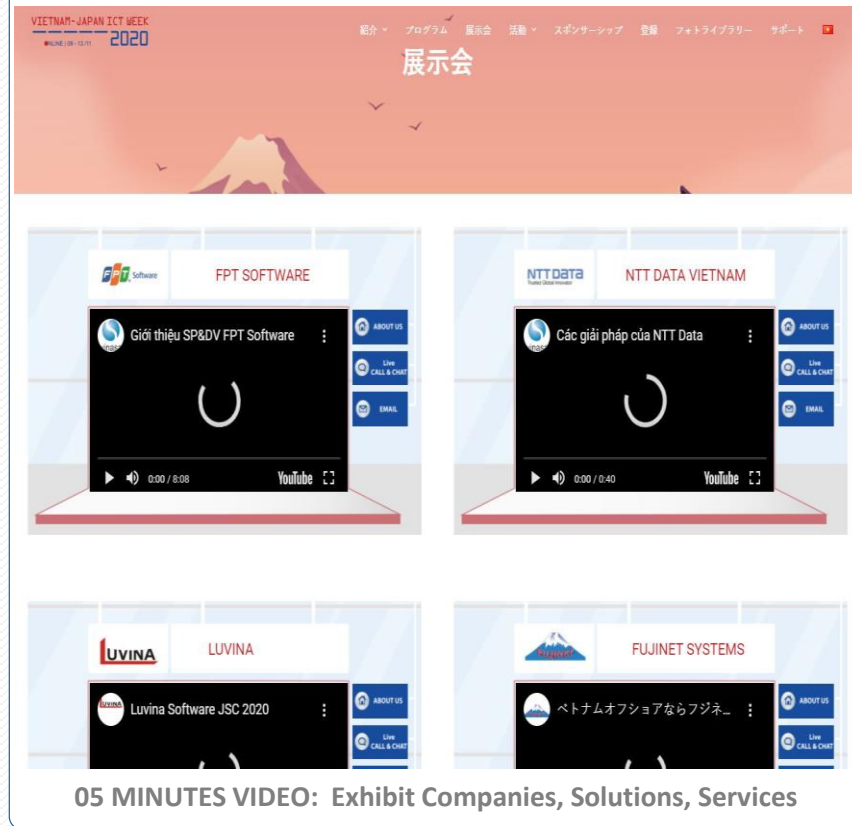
VIETNAM-JAPAN ICT WEEK
ONLINE | 09 - 13/11 2020

紹介 プログラム 展示会 活動 スポンサーシップ 登録 フォトライブラリー サポート

展示会

FPT Software
FPT SOFTWARE
Giới thiệu SP&DV FPT Software
0:00 / 8:08
YouTube
ABOUT US
Live CALL & CHAT
EMAIL

NTT DATA Trusted Global Innovator
NTT DATA VIETNAM
Các giải pháp của NTT Data
0:00 / 0:40
YouTube
ABOUT US
Live CALL & CHAT
EMAIL

LUVINA
LUVINA
Luvina Software JSC 2020
ABOUT US
Live CALL & CHAT

FUJINET
FUJINET SYSTEMS
ベトナムオフショアならフジネ...
ABOUT US
Live CALL & CHAT

05 MINUTES VIDEO: Exhibit Companies, Solutions, Services